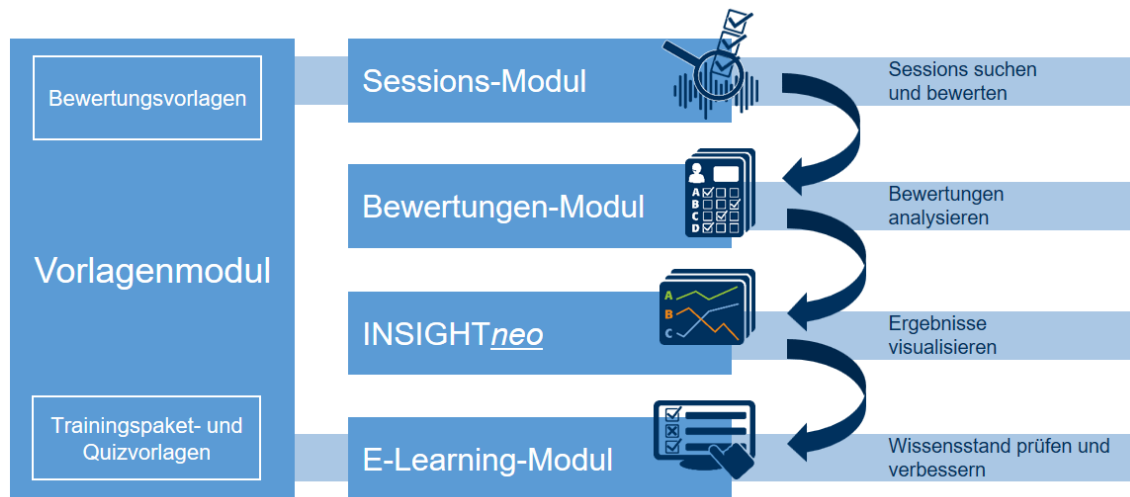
Bewertungsvorlagen

Vorlagenmodul

Trainingspaket- und Quizvorlagen

Sessions-Modul

Sessions suchen und bewerten

Bewertungen-Modul

A
B
C
D

Bewertungen analysieren

INSIGHTneo

A
B
C

Ergebnisse visualisieren

E-Learning-Modul

Wissensstand prüfen und verbessern